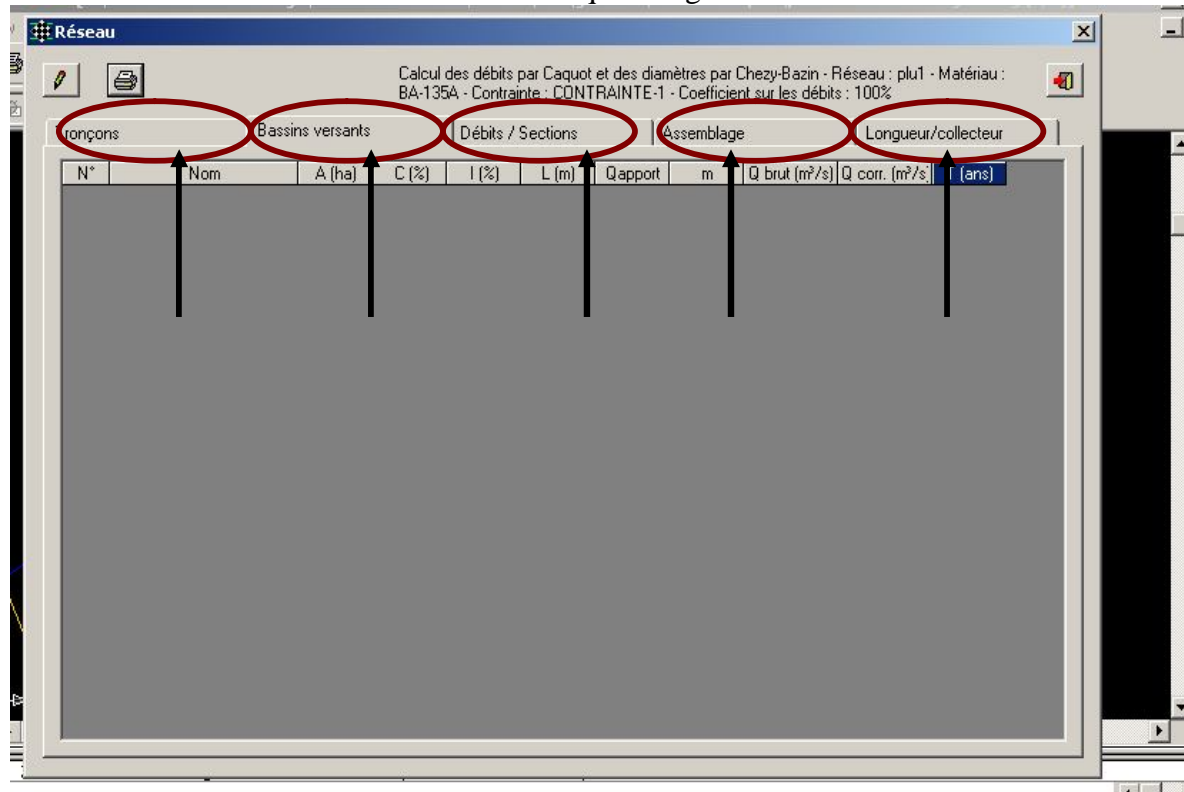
Réseau

Calcul des débits par Caquot et des diamètres par Chezy-Bazin - Réseau : plu1 - Matériau : BA-135A - Contrainte : CONTRAINTE-1 - Coefficient sur les débits : 100%

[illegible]ronçons | Bassins versants | Débits / Sections | Assemblage | Longueur/collecteur

| N° | Nom | A (ha) | C (%) | I (%) | L (m) | Qapport | m | Q brut (m³/s) | Q corr. (m³/s) | T (ans) |
|---|---|---|---|---|---|---|---|---|---|---|